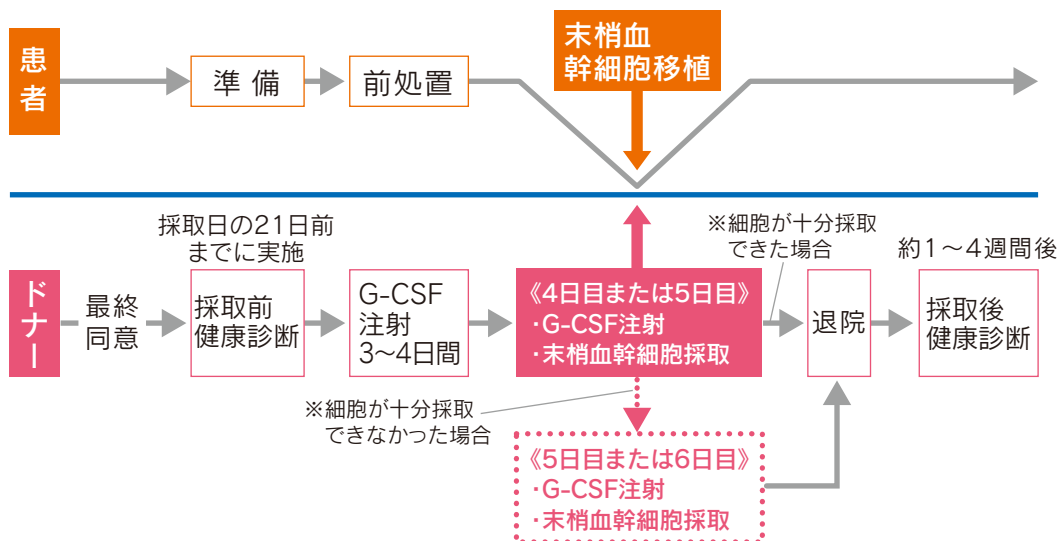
患者

準備

前処置

末梢血
幹細胞移植

ドナー

最終
同意

採取日の21日前
までに実施

採取前
健康診断

G-CSF
注射
3~4日間

《4日目または5日目》
・G-CSF注射
・末梢血幹細胞採取

※細胞が十分採取
できた場合

退院

約1~4週間後

採取後
健康診断

※細胞が十分採取
できなかった場合

《5日目または6日目》
・G-CSF注射
・末梢血幹細胞採取